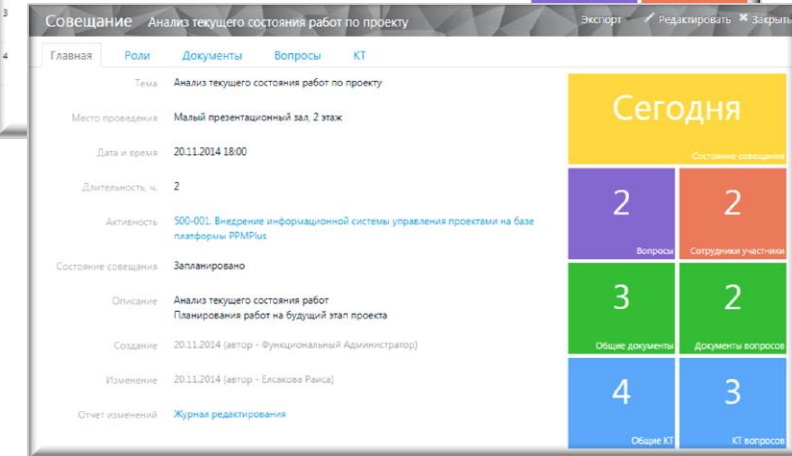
Совещание Анализ текущего состояния работ по проекту

Экспорт Редактировать Закрыть

Главная Роли Документы Вопросы КТ

Тема Анализ текущего состояния работ по проекту

Место проведения Малый презентационный зал, 2 этаж

Дата и время 20.11.2014 18:00

Длительность, ч. 2

Активность 500-001. Внедрение информационной системы управления проектами на базе платформы PPMPlus

Состояние совещания Запланировано

Описание Анализ текущего состояния работ
Планирования работ на будущий этап проекта

Создание 20.11.2014 (автор - Функциональный Администратор)

Изменение 20.11.2014 (автор - Елсакова Раиса)

Отчет изменений Журнал редактирования

Сегодня
Состояние совещания

2
Вопросы

2
Сотрудники участники

3
Общие документы

2
Документы вопросов

4
Общие КТ

3
КТ вопросов